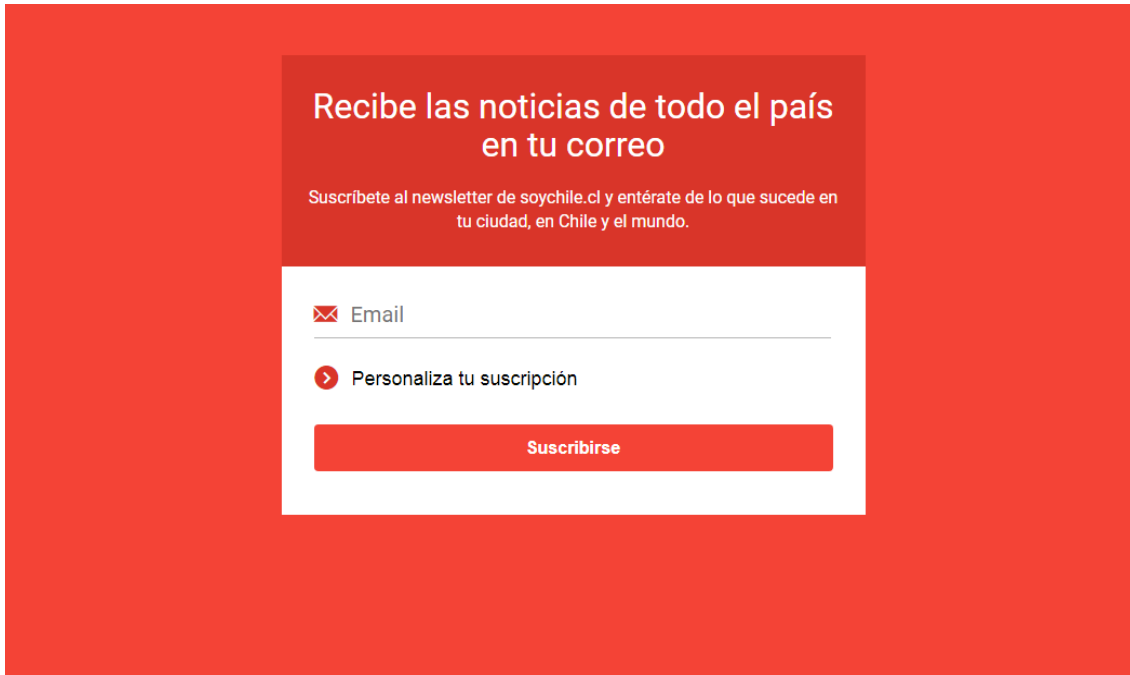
Recibe las noticias de todo el país en tu correo

Suscríbete al newsletter de soychile.cl y entérate de lo que sucede en tu ciudad, en Chile y el mundo.

Email

Personaliza tu suscripción

Suscribirse